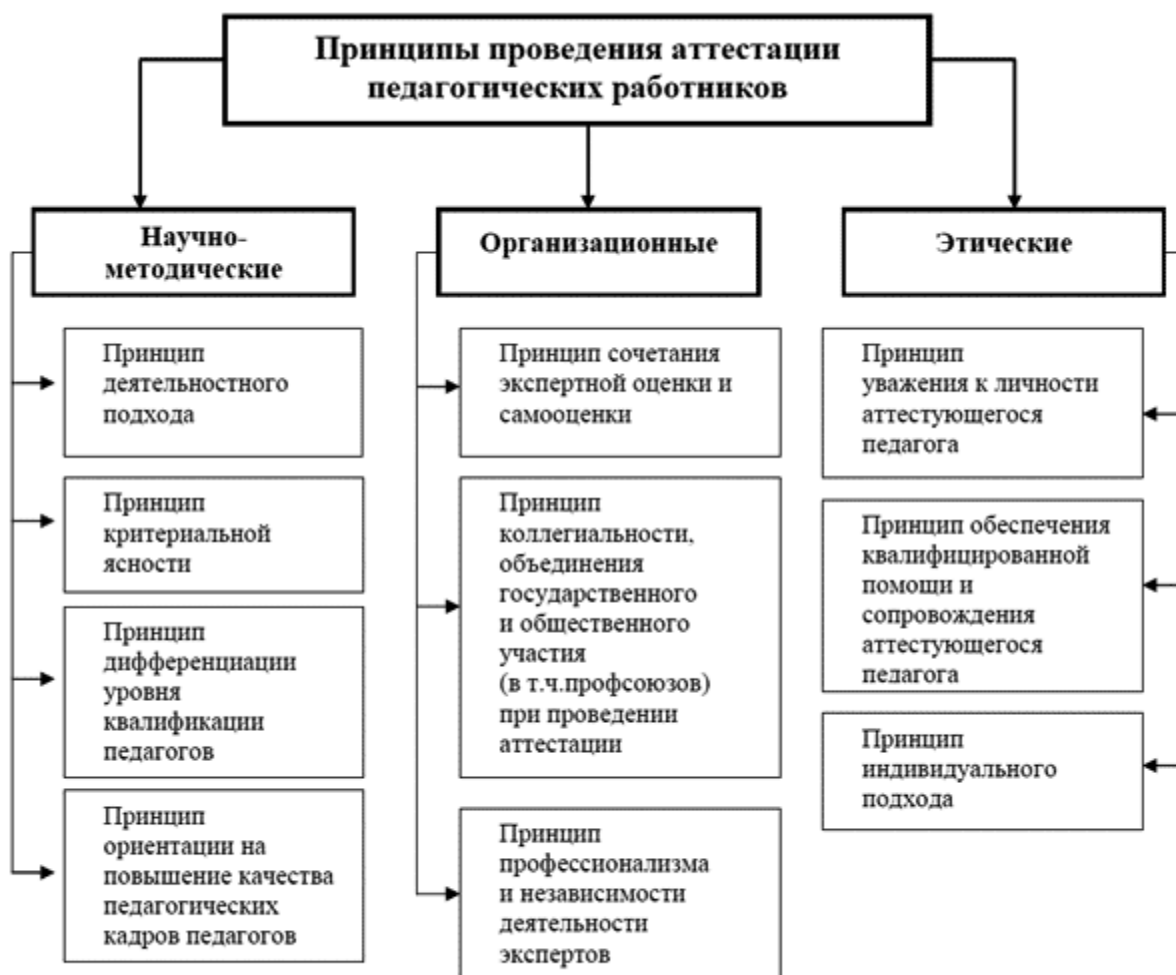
Принципы проведения аттестации педагогических работников

Научно-методические

Принцип деятельностного подхода

Принцип критериальной ясности

Принцип дифференциации уровня квалификации педагогов

Принцип ориентации на повышение качества педагогических кадров педагогов

Организационные

Принцип сочетания экспертной оценки и самооценки

Принцип коллегиальности, объединения государственного и общественного участия (в т.ч.профсоюзов) при проведении аттестации

Принцип профессионализма и независимости деятельности экспертов

Этические

Принцип уважения к личности аттестующегося педагога

Принцип обеспечения квалифицированной помощи и сопровождения аттестующегося педагога

Принцип индивидуального подхода